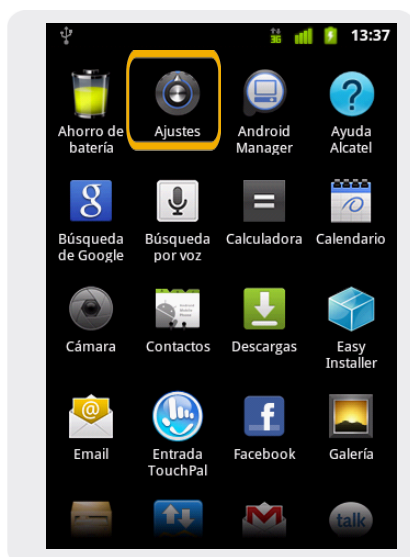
13:37

Ahorro de batería
Ajustes
Android Manager
Ayuda Alcatel
Búsqueda de Google
Búsqueda por voz
Calculadora
Calendario
Cámara
Contactos
Descargas
Easy Installer
Email
Entrada TouchPal
Facebook
Galería
talk